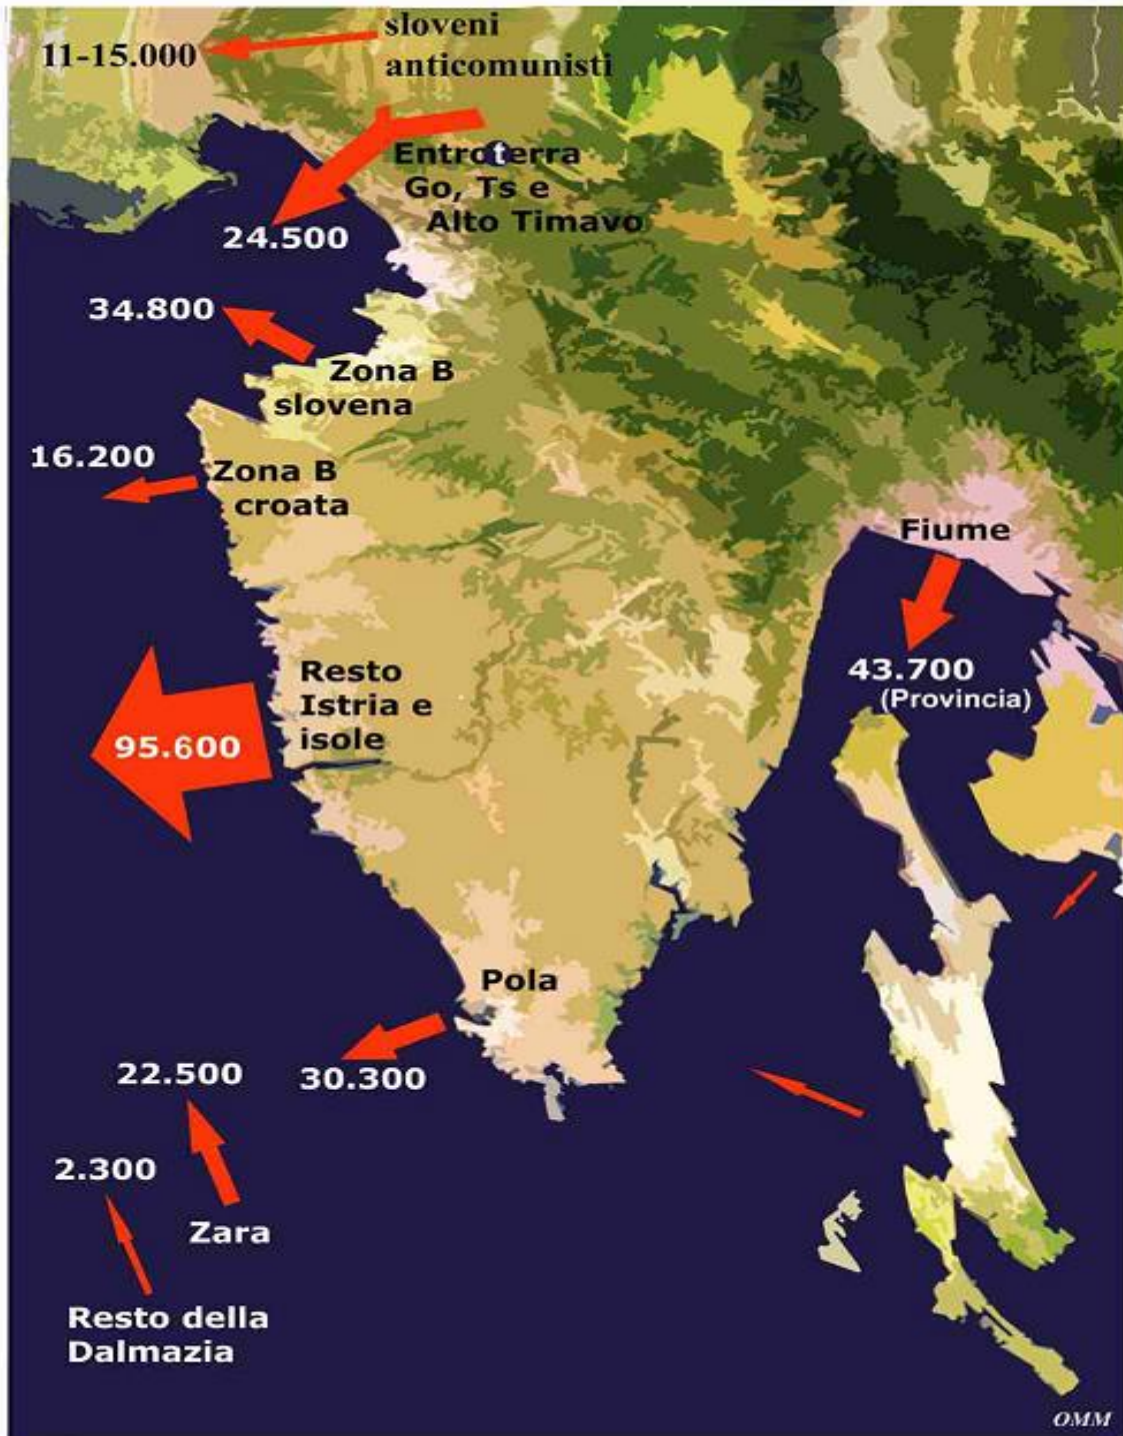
11-15.000
sloveni anticomunisti

Entroterra Go, Ts e Alto Timavo
24.500

34.800
Zona B slovena

16.200
Zona B croata

Fiume
43.700 (Provincia)

95.600
Resto Istria e isole

Pola
30.300

22.500
2.300
Zara
Resto della Dalmazia

OMM